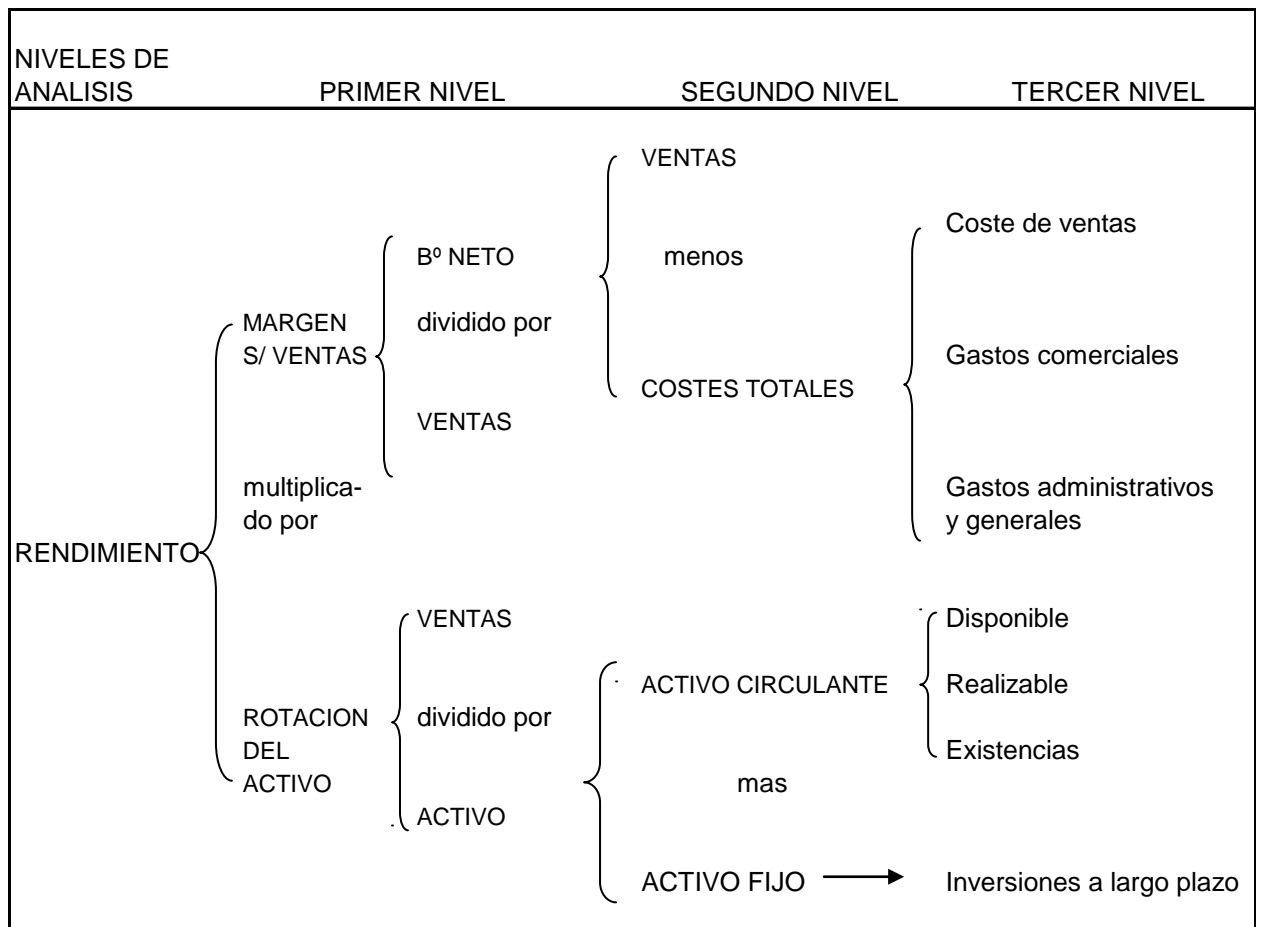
NIVELES DE ANALISIS | PRIMER NIVEL | SEGUNDO NIVEL | TERCER NIVEL

RENDIMIENTO

MARGEN S/ VENTAS

Bº NETO

dividido por

VENTAS

VENTAS

menos

COSTES TOTALES

Coste de ventas

Gastos comerciales

Gastos administrativos y generales

multiplicado por

ROTACION DEL ACTIVO

VENTAS

dividido por

ACTIVO

ACTIVO CIRCULANTE

mas

ACTIVO FIJO

Disponible

Realizable

Existencias

Inversiones a largo plazo